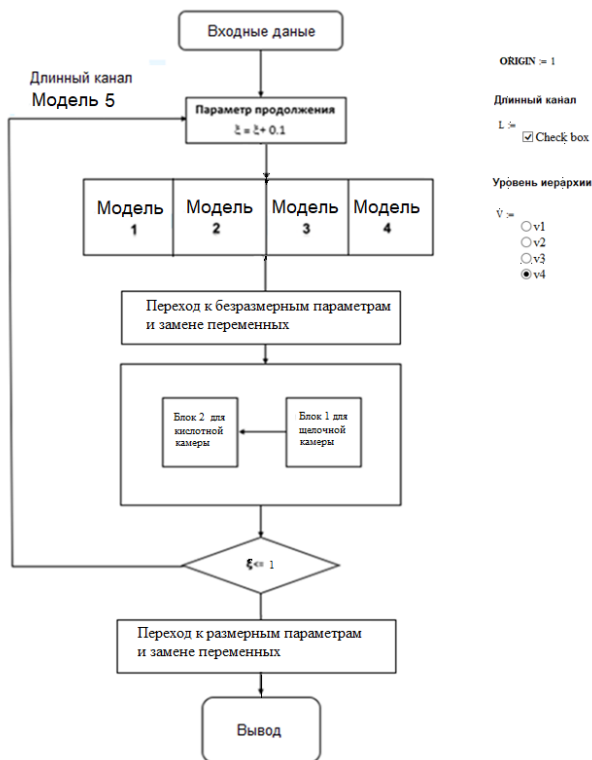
Входные даные

Длинный канал
Модель 5

Параметр продолжения
$\xi = \xi + 0.1$

ORIGIN := 1

Длинный канал

L :=
☑ Check box

Уровень иерархии

V :=
○ v1
○ v2
○ v3
◉ v4

| Модель 1 | Модель 2 | Модель 3 | Модель 4 |
|---|---|---|---|

Переход к безразмерным параметрам и замене переменных

Блок 2 для кислотной камеры

Блок 1 для щелочной камеры

$\xi <= 1$

Переход к размерным параметрам и замене переменных

Вывод